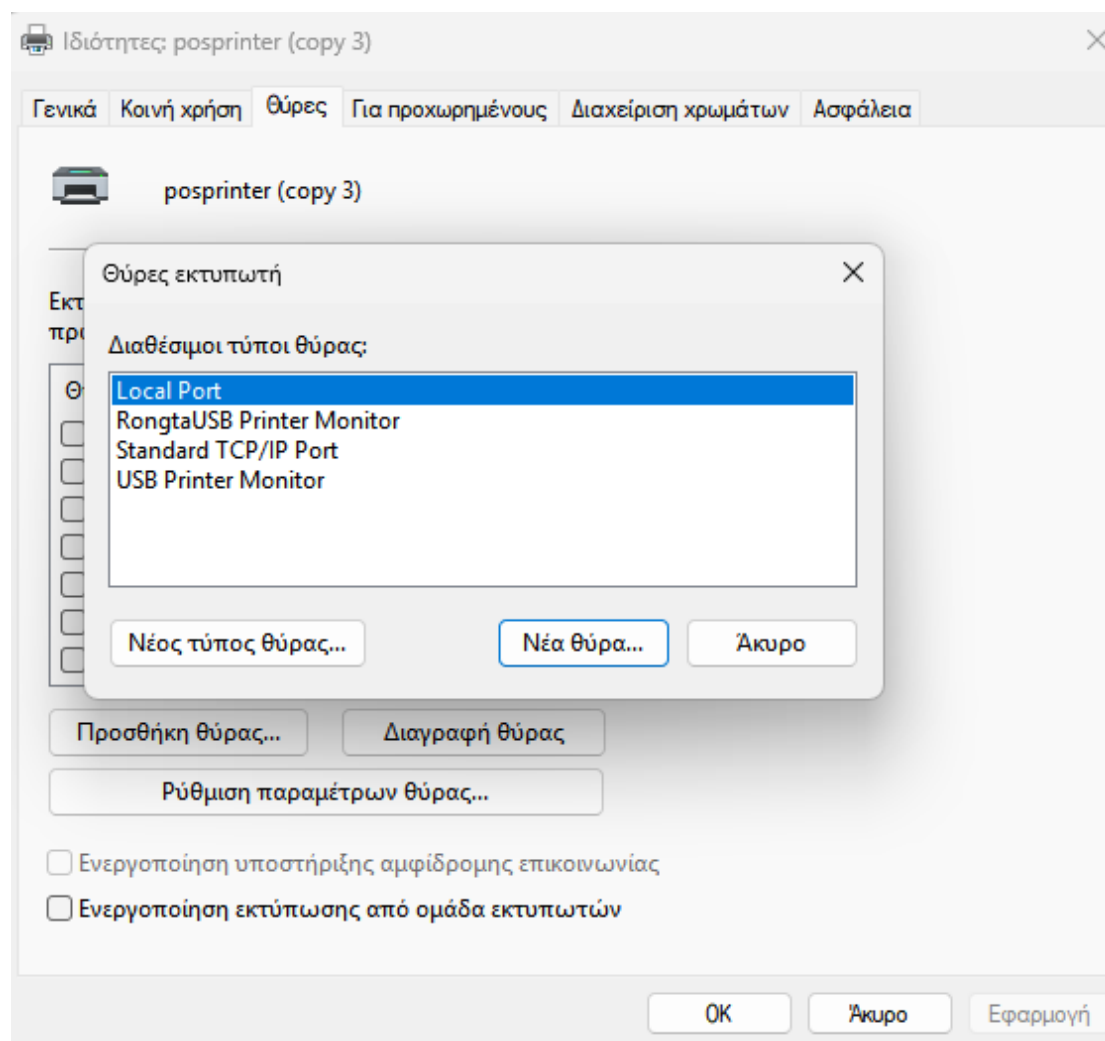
Ιδιότητες: posprinter (copy 3)

Γενικά | Κοινή χρήση | Θύρες | Για προχωρημένους | Διαχείριση χρωμάτων | Ασφάλεια

posprinter (copy 3)

Εκτ
προ

Θ

Θύρες εκτυπωτή

Διαθέσιμοι τύποι θύρας:

Local Port
RongtaUSB Printer Monitor
Standard TCP/IP Port
USB Printer Monitor

Νέος τύπος θύρας...
Νέα θύρα...
Άκυρο

Προσθήκη θύρας...
Διαγραφή θύρας
Ρύθμιση παραμέτρων θύρας...

Ενεργοποίηση υποστήριξης αμφίδρομης επικοινωνίας
Ενεργοποίηση εκτύπωσης από ομάδα εκτυπωτών

OK
Άκυρο
Εφαρμογή